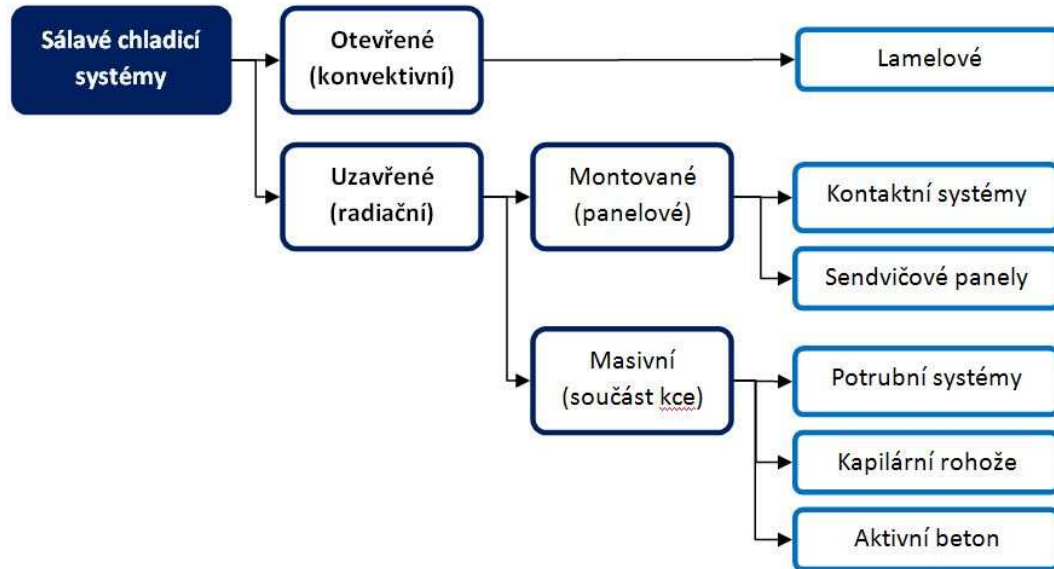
Sálavé chladicí systémy

Otevřené (konvektivní)

Lamelové

Uzavřené (radiační)

Montované (panelové)

Kontaktní systémy

Sendvičové panely

Masivní (součást kce)

Potrubní systémy

Kapilární rohože

Aktivní beton